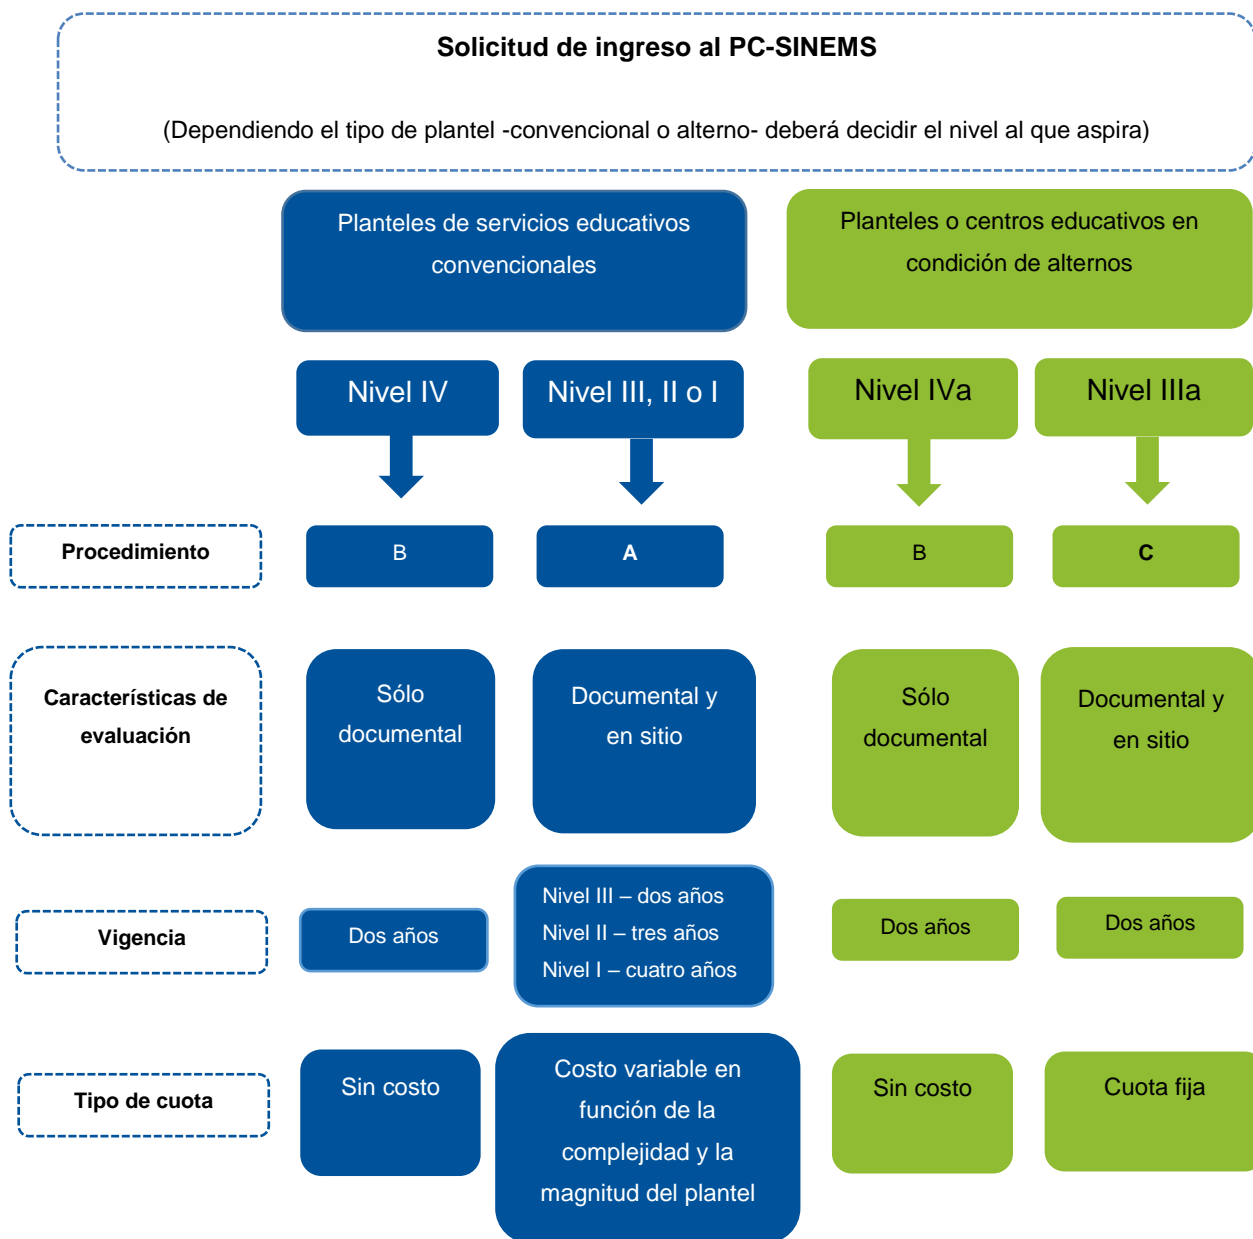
Solicitud de ingreso al PC-SINEMS

(Dependiendo el tipo de plantel -convencional o alterno- deberá decidir el nivel al que aspira)

Planteles de servicios educativos convencionales

Planteles o centros educativos en condición de alternos

Nivel IV

Nivel III, II o I

Nivel IVa

Nivel IIIa

Procedimiento

B

A

B

C

Características de evaluación

Sólo documental

Documental y en sitio

Sólo documental

Documental y en sitio

Vigencia

Dos años

Nivel III – dos años
Nivel II – tres años
Nivel I – cuatro años

Dos años

Dos años

Tipo de cuota

Sin costo

Costo variable en función de la complejidad y la magnitud del plantel

Sin costo

Cuota fija